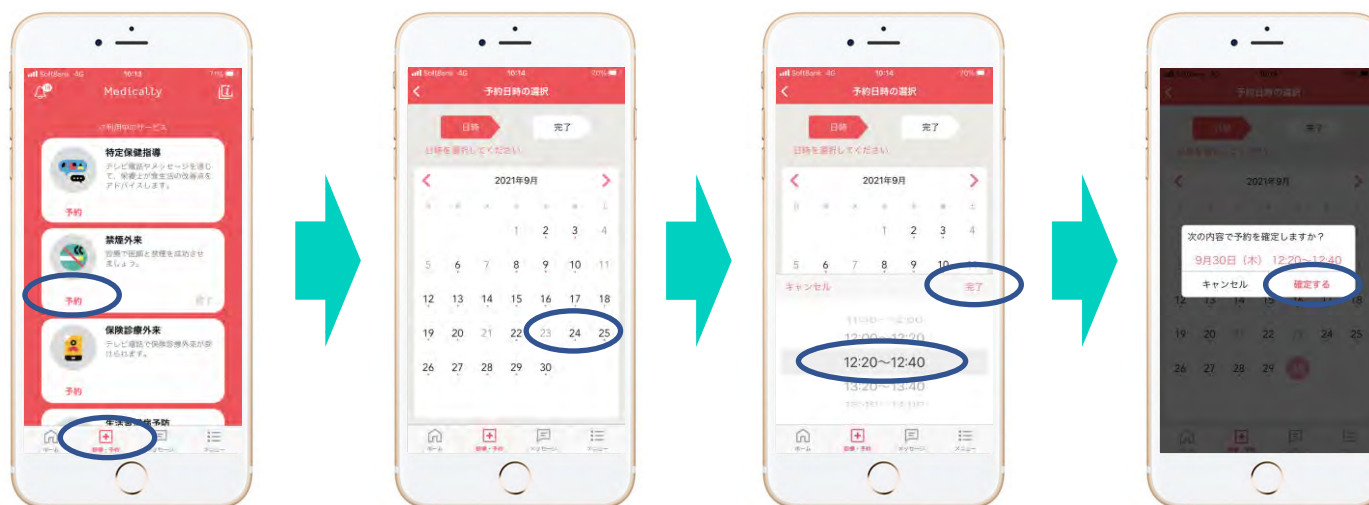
SoftBank 4G 10:13 
Medically
ご利用中のサービス
特定保健指導
テレビ電話やメッセージを通じて、栄養士が食生活の改善点をアドバイスします。
予約
禁煙外来
医師で面談と禁煙を成功させましょう。
予約
保険診療外来
テレビ電話で保険診療外来が受けられます。
予約
ホーム 診療・予約 メッセージ メニュー

SoftBank 4G 10:14
予約日時の選択
日時
完了
日時を選択してください
2021年9月
1 2 3 4
5 6 7 8 9 10 11
12 13 14 15 16 17 18
19 20 21 22 23 24 25
26 27 28 29 30
ホーム 診療・予約 メッセージ メニュー

SoftBank 4G 10:14
予約日時の選択
日時
完了
日時を選択してください
2021年9月
1 2 3 4
5 6 7 8 9 10 11
キャンセル
完了
11:30～12:00
12:00～12:20
12:20～12:40
13:20～13:40
ホーム 診療・予約 メッセージ メニュー

次の内容で予約を確定しますか？
9月30日（木） 12:20～12:40
キャンセル
確定する
2021年9月
12 13 14 15 16 17 18
19 20 21 22 23 24 25
26 27 28 29 30